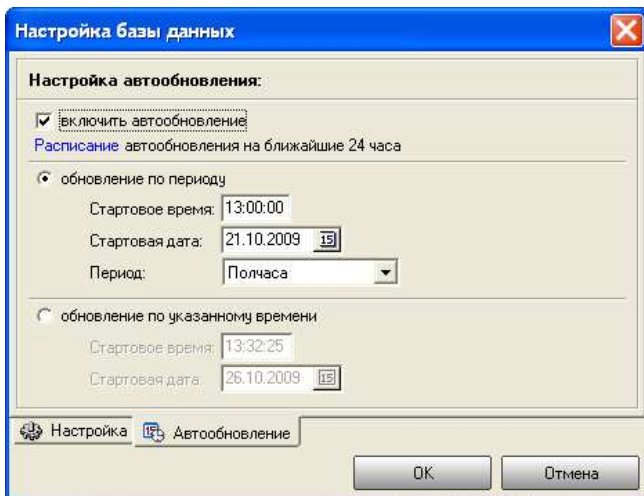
Настройка базы данных

Настройка автообновления:

включить автообновление

Расписание автообновления на ближайшие 24 часа

обновление по периоду

Стартовое время: 13:00:00

Стартовая дата: 21.10.2009 15

Период: Полчаса

обновление по указанному времени

Стартовое время: 13:32:25

Стартовая дата: 26.10.2009 15

Настройка Автообновление

OK Отмена